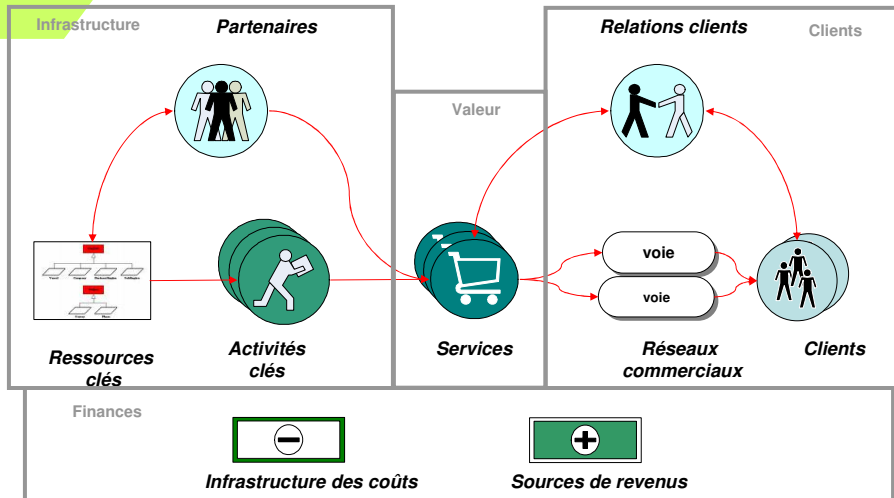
Infrastructure

Partenaires

Ressources clés

Activités clés

Valeur

Services

Relations clients

Clients

voie

voie

Réseaux commerciaux

Clients

Finances

Infrastructure des coûts

Sources de revenus